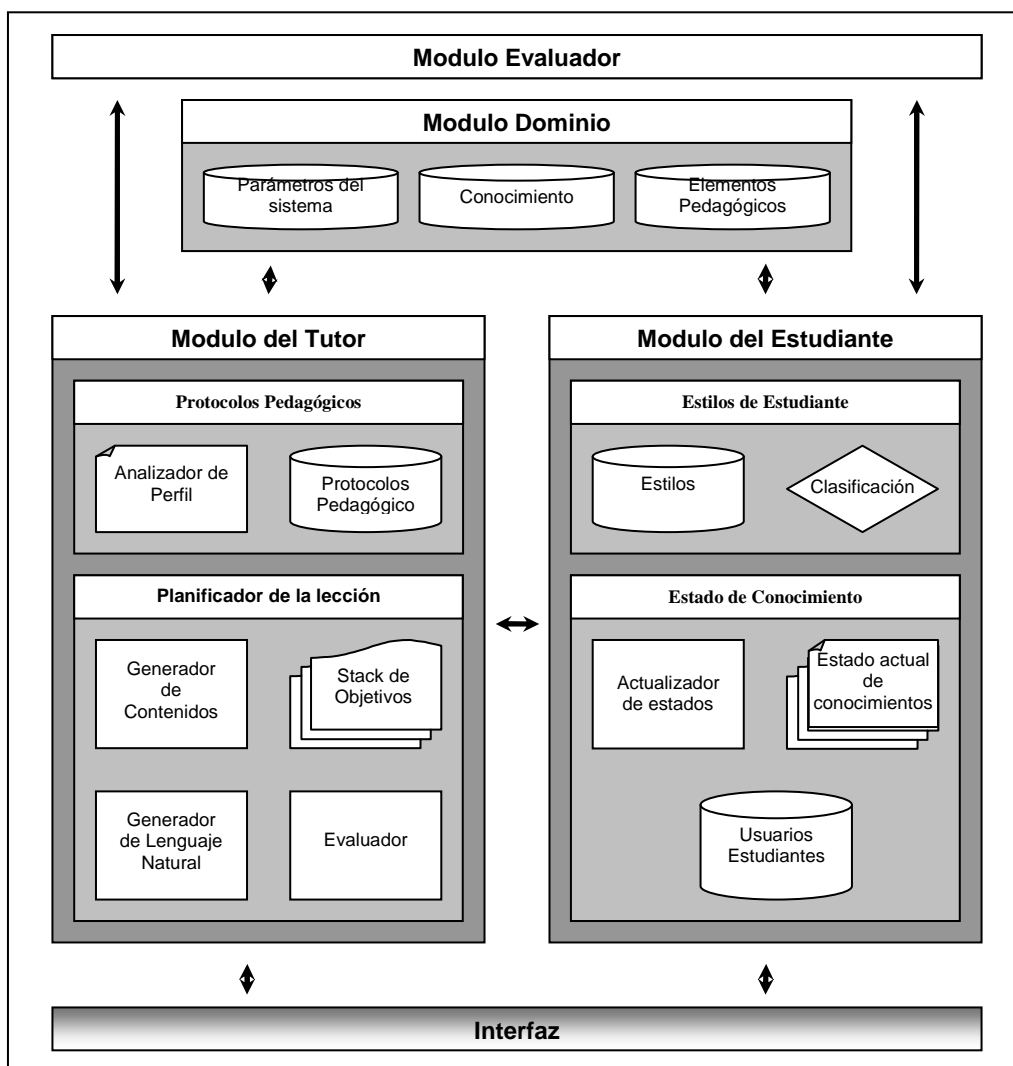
Modulo Evaluador

Modulo Dominio

Parámetros del sistema

Conocimiento

Elementos Pedagógicos

Modulo del Tutor

Protocolos Pedagógicos

Analizador de Perfil

Protocolos Pedagógico

Planificador de la lección

Generador de Contenidos

Stack de Objetivos

Generador de Lenguaje Natural

Evaluador

Modulo del Estudiante

Estilos de Estudiante

Estilos

Clasificación

Estado de Conocimiento

Actualizador de estados

Estado actual de conocimientos

Usuarios Estudiantes

Interfaz